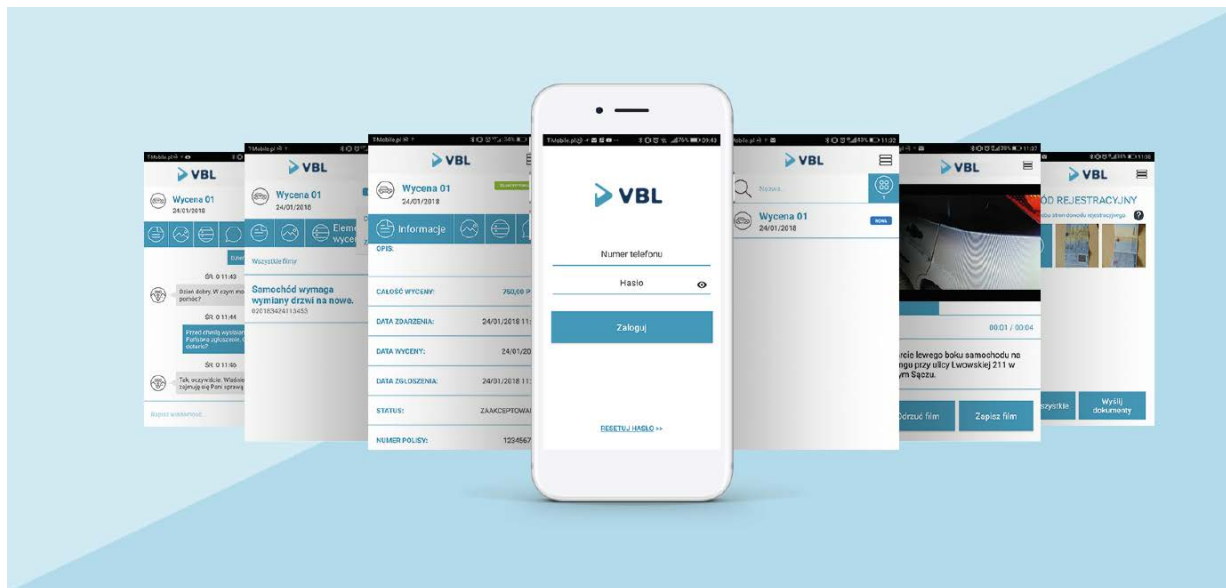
T-Mobile.pl
VBL
Wycena 01
24/01/2018
ŚR. 0 11:43
Dzień dobry. W czym mo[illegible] pomóc?
ŚR. 0 11:44
Przed chwilą wysłałem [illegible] Pańskie zgłoszenie. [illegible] dotarło?
ŚR. 0 11:46
Tak, oczywiście. Właśnie zajmuję się Pani sprawą
Napisz wiadomość...

VBL
Wycena 01
24/01/2018
Eleme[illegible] wycen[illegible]
Wszystkie filmy
Samochód wymaga wymiany drzwi na nowe.
020183424113453

VBL
Wycena 01
24/01/2018
Informacje
OPIS:
CAŁOŚĆ WYCENY: 750,00 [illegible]
DATA ZDARZENIA: 24/01/2018 11:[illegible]
DATA WYCENY: 24/01/20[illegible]
DATA ZGŁOSZENIA: 24/01/2018 11:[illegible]
STATUS: ZAAKCEPTOWA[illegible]
NUMER POLISY: 1234567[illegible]

T-Mobile.pl 09:43
VBL
Numer telefonu
Hasło
Zaloguj
RESETUJ HASŁO >>

VBL
Szukaj...
Wycena 01
24/01/2018
NOWA

VBL
00:01 / 00:04
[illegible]rcie lewego boku samochodu na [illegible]ngu przy ulicy Lwowskiej 211 w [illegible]ym Sączu.
Odrzuć film
Zapisz film

VBL
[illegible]ÓD REJESTRACYJNY
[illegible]
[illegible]szystkie
Wyślij dokumenty